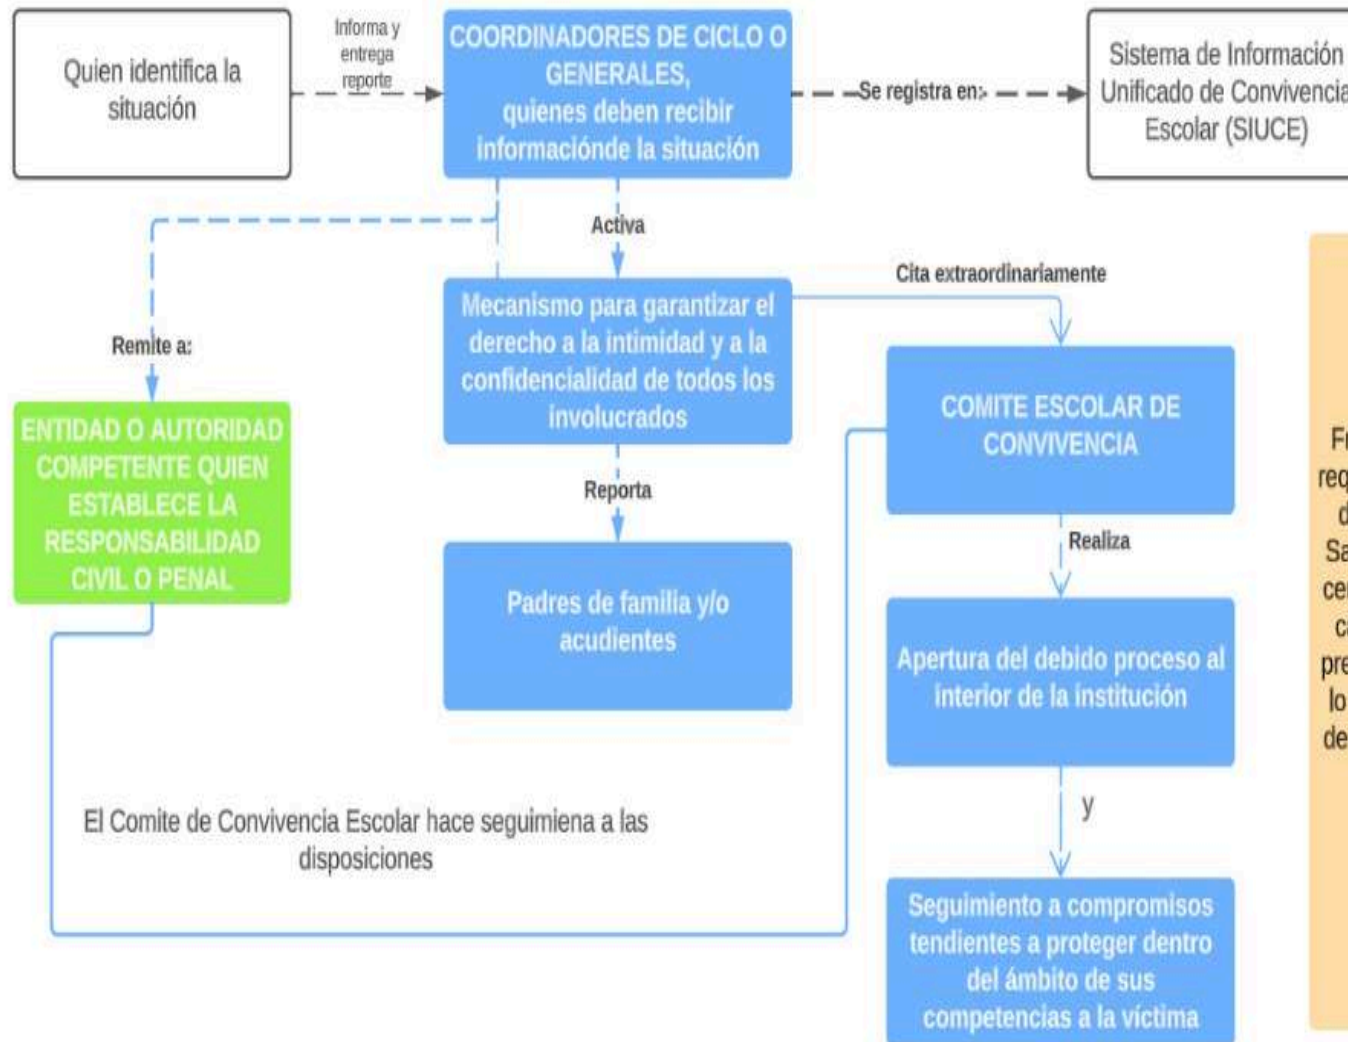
Quien identifica la situación

Informa y entrega reporte

COORDINADORES DE CICLO O GENERALES, quienes deben recibir informacióndе la situación

Se registra en:

Sistema de Información Unificado de Convivencia Escolar (SIUCE)

Activa

Remite a:

Mecanismo para garantizar el derecho a la intimidad y a la confidencialidad de todos los involucrados

Cita extraordinariamente

COMITE ESCOLAR DE CONVIVENCIA

ENTIDAD O AUTORIDAD COMPETENTE QUIEN ESTABLECE LA RESPONSABILIDAD CIVIL O PENAL

Reporta

Padres de familia y/o acudientes

Realiza

Apertura del debido proceso al interior de la institución

El Comite de Convivencia Escolar hace seguimiena a las disposiciones

y

Seguimiento a compromisos tendientes a proteger dentro del ámbito de sus competencias a la víctima

Fr
req
d
Sa
ce
c
pre
lo
de